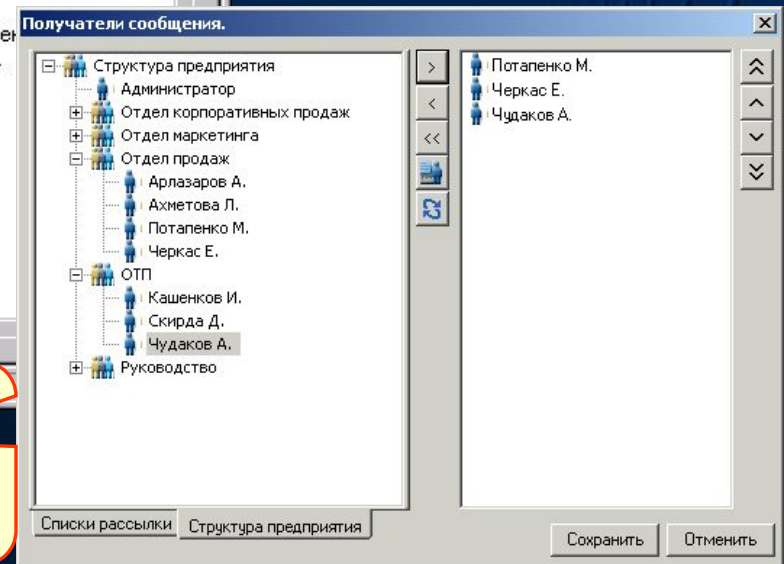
Получатели сообщения.

Структура предприятия
Администратор
Отдел корпоративных продаж
Отдел маркетинга
Отдел продаж
Арлазаров А.
Ахметова Л.
Потапенко М.
Черкас Е.
ОТП
Кашенков И.
Скирда Д.
Чудаков А.
Руководство

>
<
<<

Потапенко М.
Черкас Е.
Чудаков А.

Списки рассылки
Структура предприятия

Сохранить
Отменить